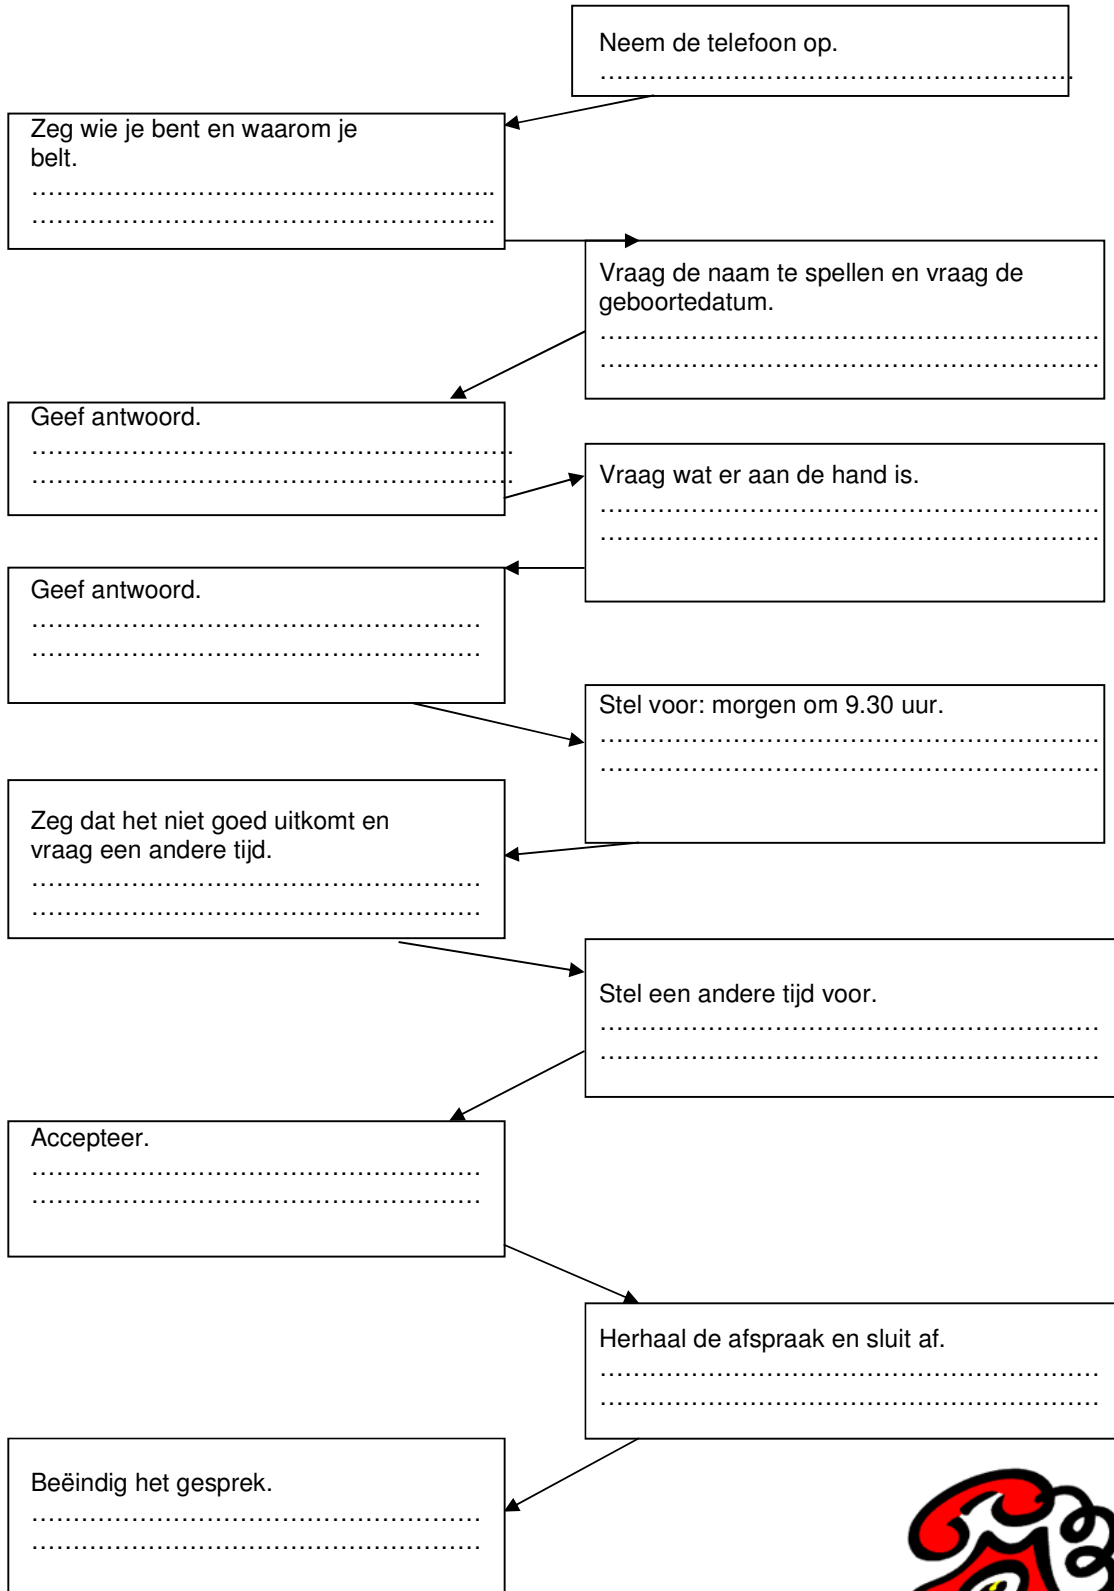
Neem de telefoon op.
……………………………………………………

Zeg wie je bent en waarom je belt.
……………………………………………………
……………………………………………………

Vraag de naam te spellen en vraag de geboortedatum.
……………………………………………………
……………………………………………………

Geef antwoord.
……………………………………………………
……………………………………………………

Vraag wat er aan de hand is.
……………………………………………………
……………………………………………………

Geef antwoord.
……………………………………………………
……………………………………………………

Stel voor: morgen om 9.30 uur.
……………………………………………………
……………………………………………………

Zeg dat het niet goed uitkomt en vraag een andere tijd.
……………………………………………………
……………………………………………………

Stel een andere tijd voor.
……………………………………………………
……………………………………………………

Accepteer.
……………………………………………………
……………………………………………………

Herhaal de afspraak en sluit af.
……………………………………………………
……………………………………………………

Beëindig het gesprek.
……………………………………………………
……………………………………………………